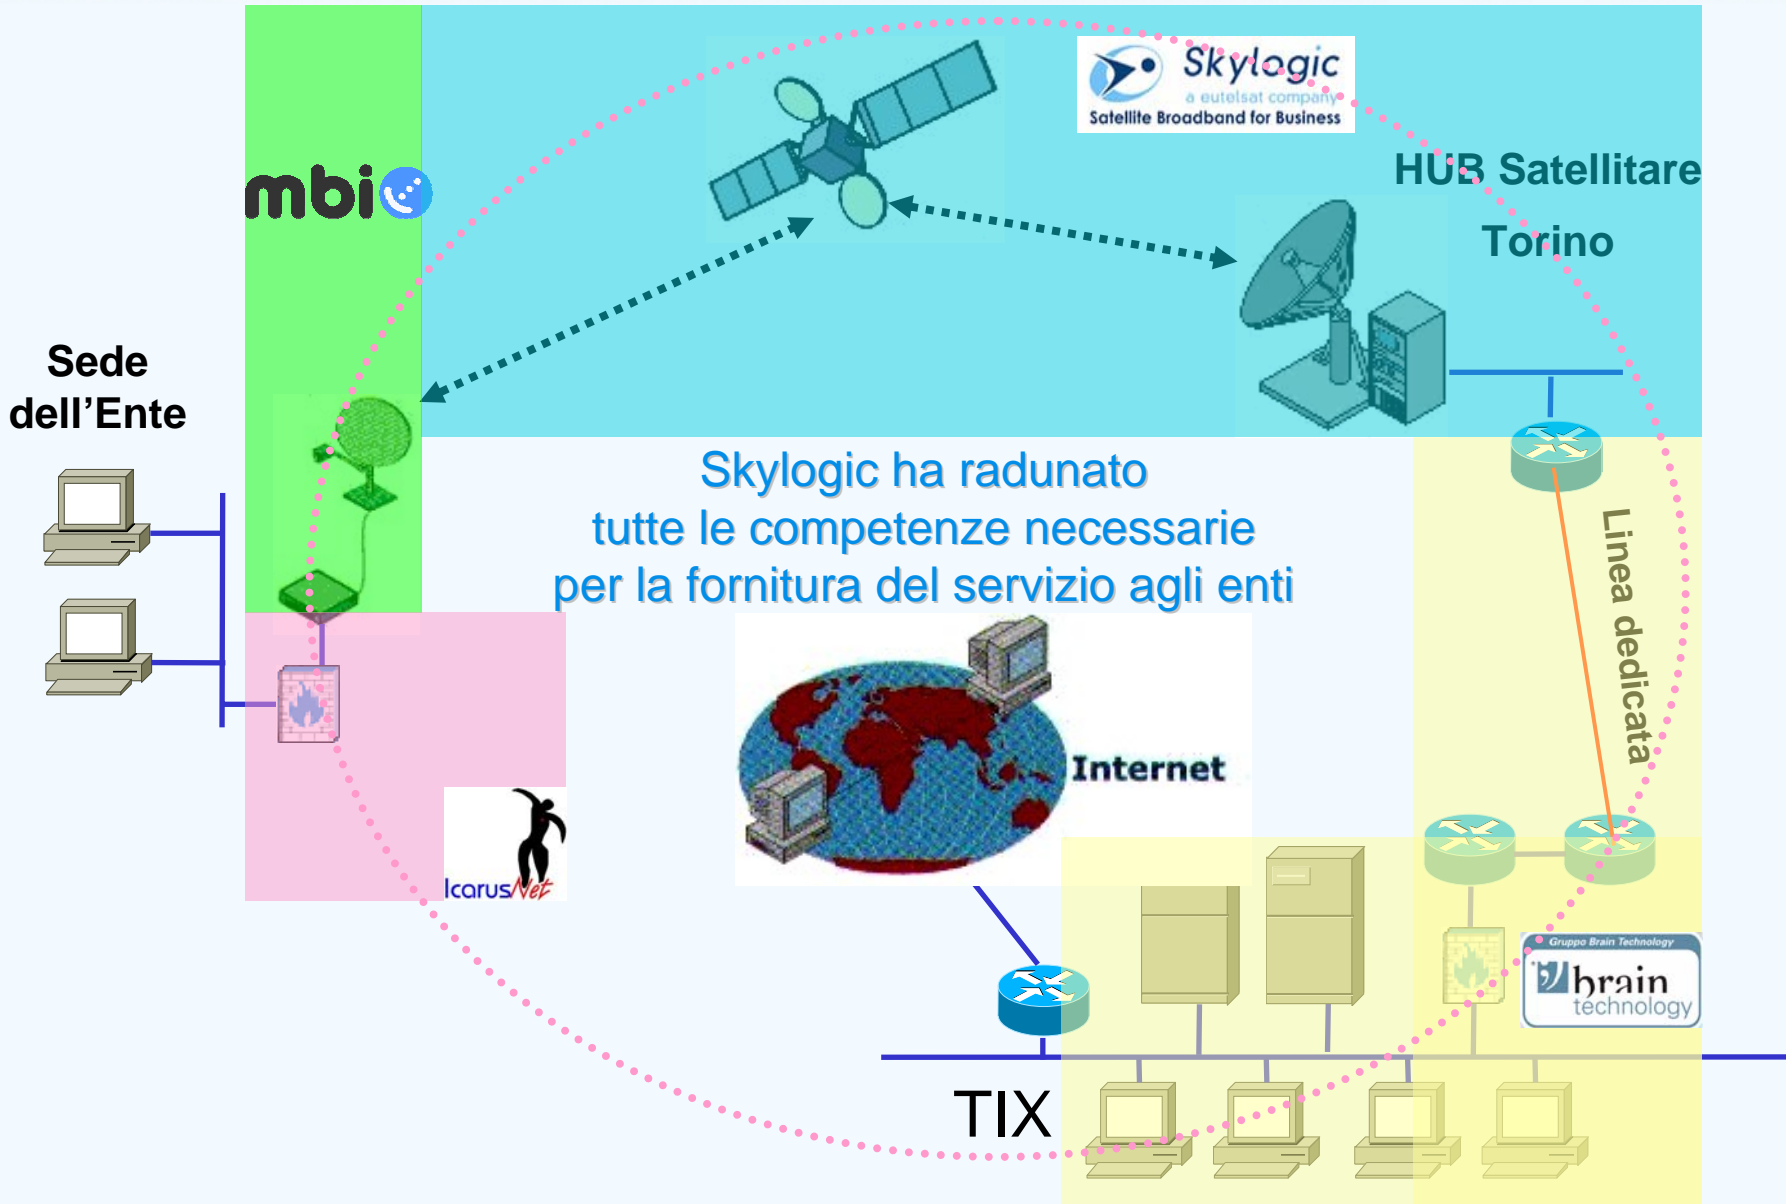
mbi

Skylogic
a eutelsat company
Satellite Broadband for Business

HUB Satellitare
Torino

Sede dell'Ente

Skylogic ha radunato
tutte le competenze necessarie
per la fornitura del servizio agli enti

Linea dedicata

Internet

IcarusNet

Gruppo Brain Technology
brain
technology

TIX